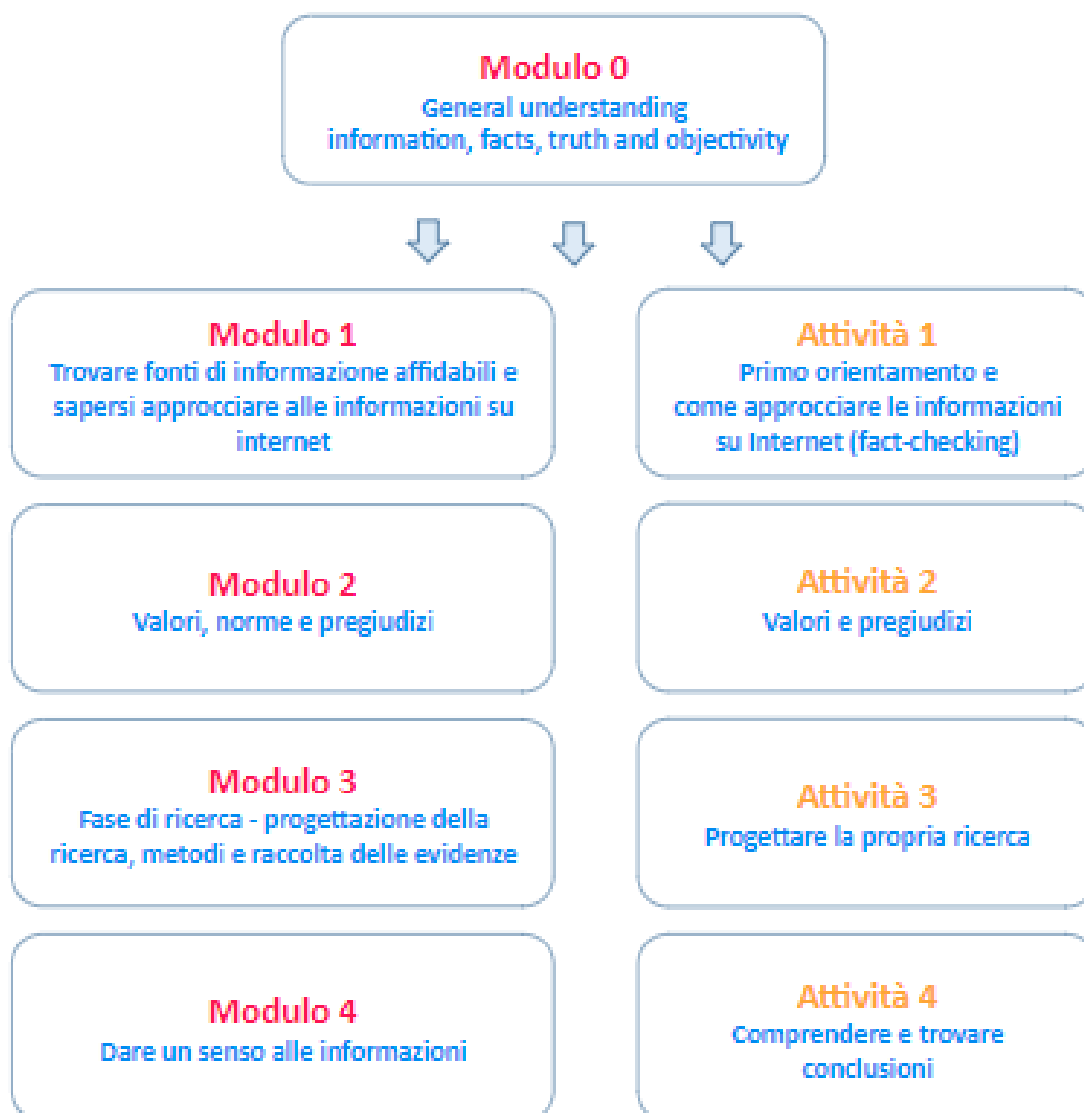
Modulo 0
General understanding
information, facts, truth and objectivity

Modulo 1
Trovare fonti di informazione affidabili e sapersi approcciare alle informazioni su internet

Attività 1
Primo orientamento e come approcciare le informazioni su Internet (fact-checking)

Modulo 2
Valori, norme e pregiudizi

Attività 2
Valori e pregiudizi

Modulo 3
Fase di ricerca - progettazione della ricerca, metodi e raccolta delle evidenze

Attività 3
Progettare la propria ricerca

Modulo 4
Dare un senso alle informazioni

Attività 4
Comprendere e trovare conclusioni